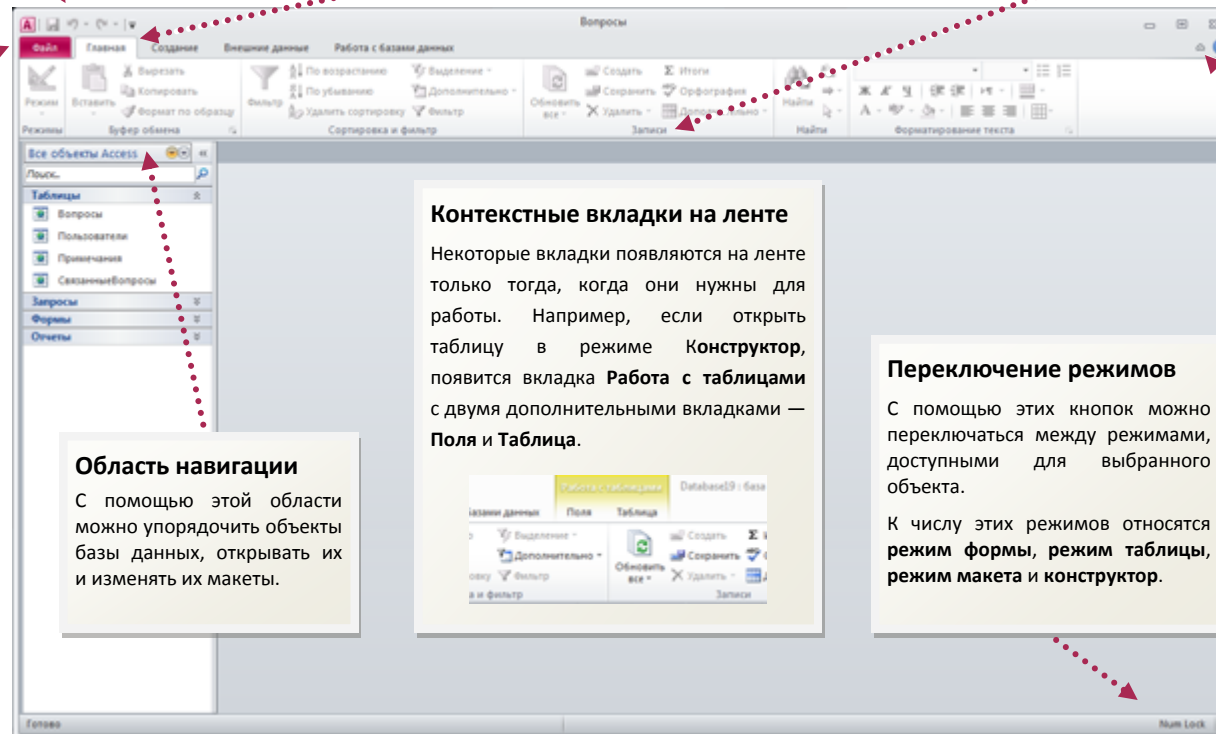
Вопросы

Файл | Главная | Создание | Внешние данные | Работа с базами данных

Режимы | Вставить | Вырезать | Копировать | Формат по образцу | Фильтр | По возрастанию | По убыванию | Удалить сортировку | Выделение | Дополнительно | Фильтр | Обновить все | Создать | Сохранить | Удалить | Итоги | Орфография | Дополнительно | Найти

Режимы | Буфер обмена | Сортировка и фильтр | Записи | Найти | Форматирование текста

Все объекты Access

Поиск...

Таблицы

Вопросы

Пользователи

Примечания

СвязанныеВопросы

Запросы

Формы

Отчеты

Контекстные вкладки на ленте

Некоторые вкладки появляются на ленте только тогда, когда они нужны для работы. Например, если открыть таблицу в режиме **Конструктор**, появится вкладка **Работа с таблицами** с двумя дополнительными вкладками — **Поля** и **Таблица**.

Работа с таблицами | Database19 : база

базами данных | Поля | Таблица

Выделение | Дополнительно | Фильтр | Обновить все | Создать | Сохранить | Удалить

а и фильтр | Записи

Область навигации

С помощью этой области можно упорядочить объекты базы данных, открывать их и изменять их макеты.

Переключение режимов

С помощью этих кнопок можно переключаться между режимами, доступными для выбранного объекта.

К числу этих режимов относятся **режим формы**, **режим таблицы**, **режим макета** и **конструктор**.

Готово

Num Lock